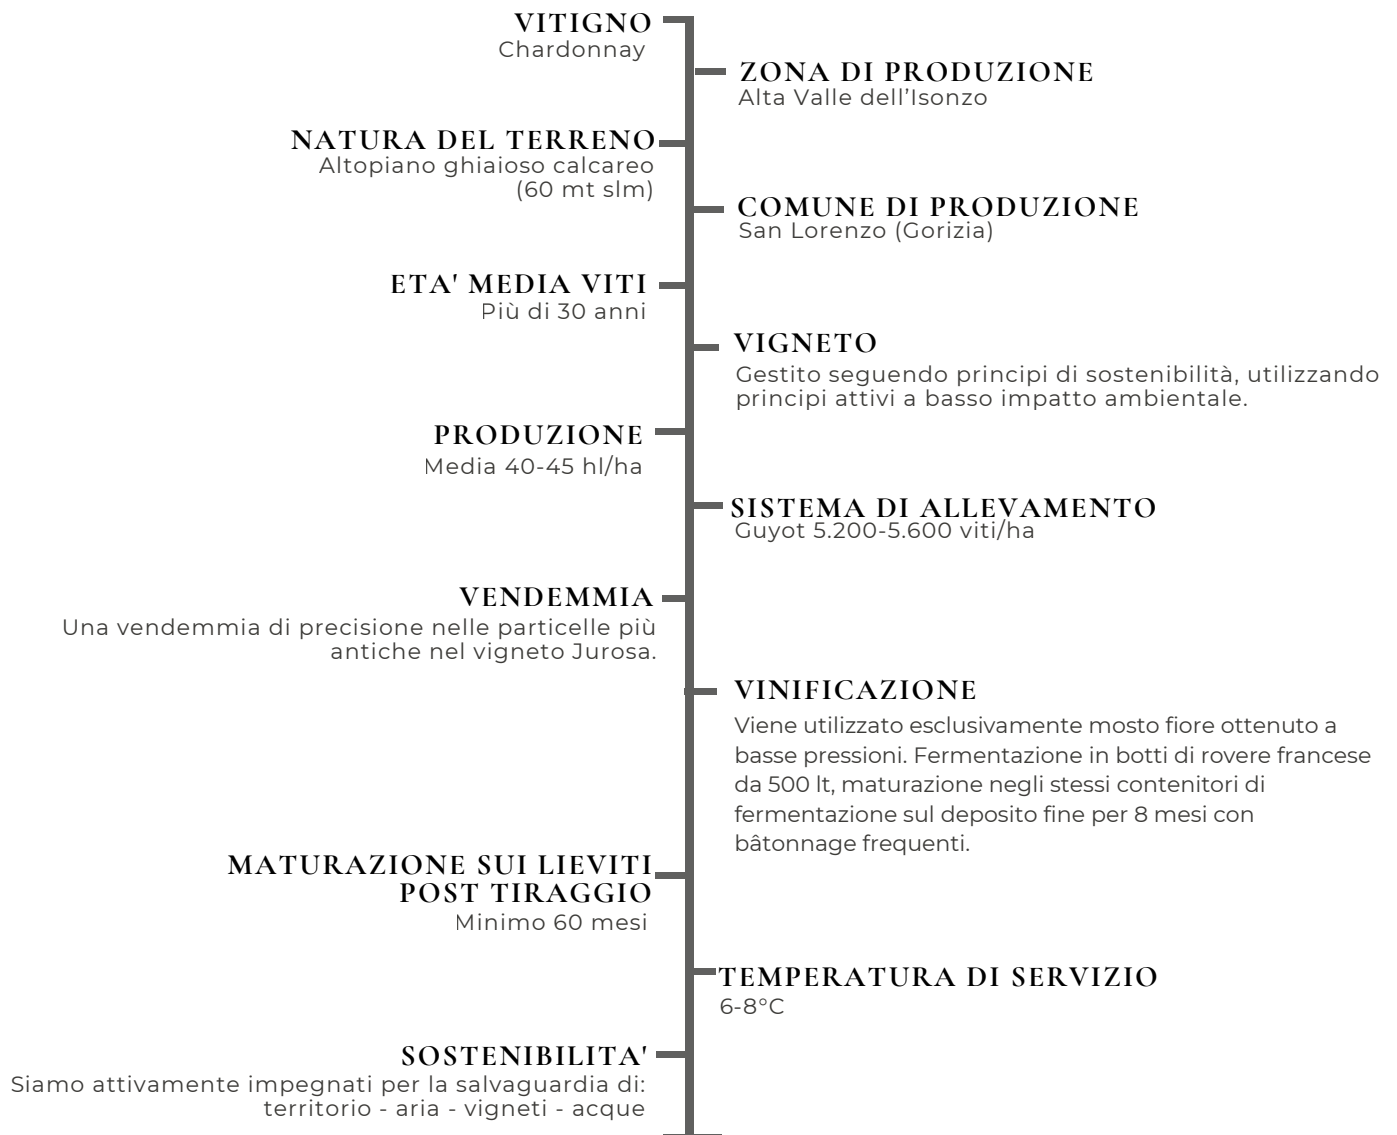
VITIGNO
Chardonnay

ZONA DI PRODUZIONE
Alta Valle dell'Isonzo

NATURA DEL TERRENO
Altopiano ghiaioso calcareo (60 mt slm)

COMUNE DI PRODUZIONE
San Lorenzo (Gorizia)

ETA' MEDIA VITI
Più di 30 anni

VIGNETO
Gestito seguendo principi di sostenibilità, utilizzando principi attivi a basso impatto ambientale.

PRODUZIONE
Media 40-45 hl/ha

SISTEMA DI ALLEVAMENTO
Guyot 5.200-5.600 viti/ha

VENDEMMIA
Una vendemmia di precisione nelle particelle più antiche nel vigneto Jurosa.

VINIFICAZIONE
Viene utilizzato esclusivamente mosto fiore ottenuto a basse pressioni. Fermentazione in botti di rovere francese da 500 lt, maturazione negli stessi contenitori di fermentazione sul deposito fine per 8 mesi con bâtonnage frequenti.

MATURAZIONE SUI LIEVITI POST TIRAGGIO
Minimo 60 mesi

TEMPERATURA DI SERVIZIO
6-8°C

SOSTENIBILITA'
Siamo attivamente impegnati per la salvaguardia di: territorio - aria - vigneti - acque